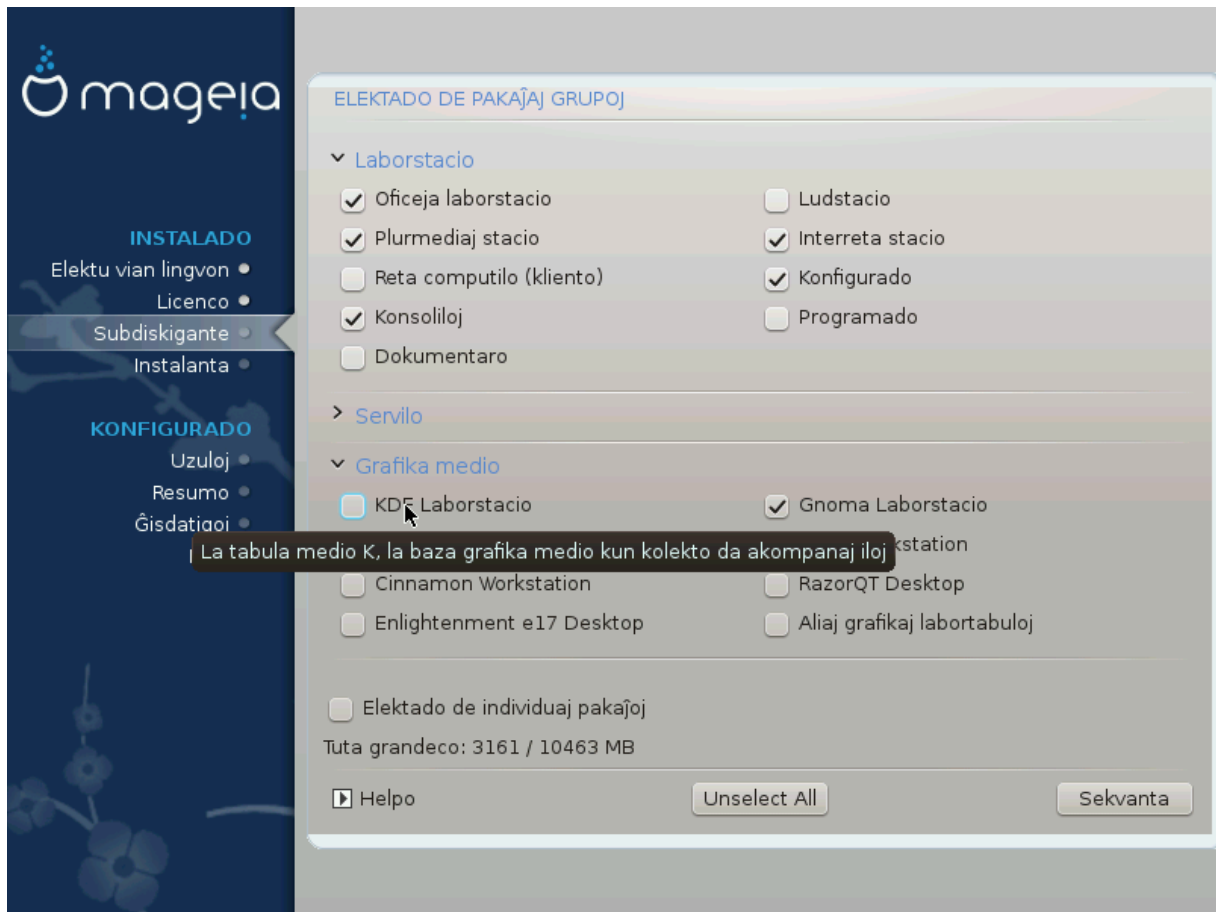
mageia

INSTALADO
Elektu vian lingvon
Licenco
Subdiskigante
Instalanta

KONFIGURADO
Uzuloj
Resumo
Ĝisdatigoj
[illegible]

ELEKTADO DE PAKAĴAJ GRUPOJ

Laborstacio

Oficeja laborstacio
Ludstacio
Plurmediaj stacio
Interreta stacio
Reta computilo (kliento)
Konfigurado
Konsoliloj
Programado
Dokumentaro

Servilo

Grafika medio

KDE Laborstacio
Gnoma Laborstacio
La tabula medio K, la baza grafika medio kun kolekto da akompanaj iloj
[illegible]kstation
Cinnamon Workstation
RazorQT Desktop
Enlightenment e17 Desktop
Aliaj grafikaj labortabuloj

Elektado de individuaj pakaĵoj
Tuta grandeco: 3161 / 10463 MB

Helpo
Unselect All
Sekvanta